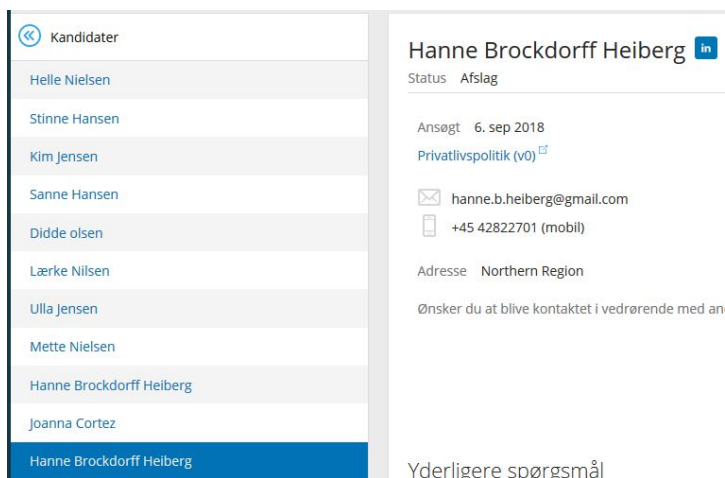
Kandidater

Helle Nielsen

Stinne Hansen

Kim Jensen

Sanne Hansen

Didde olsen

Lærke Nilsen

Ulla Jensen

Mette Nielsen

Hanne Brockdorff Heiberg

Joanna Cortez

Hanne Brockdorff Heiberg

Hanne Brockdorff Heiberg in

Status Afslag

Ansøgt 6. sep 2018

Privatlivspolitik (v0)

hanne.b.heiberg@gmail.com

+45 42822701 (mobil)

Adresse Northern Region

Ønsker du at blive kontaktet i vedrørende med an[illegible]

Yderligere spørgsmål